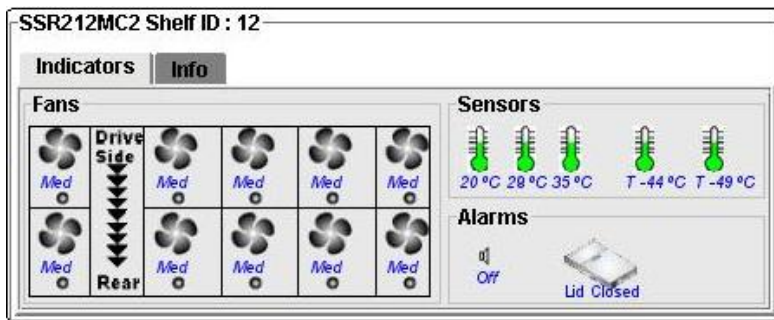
SSR212MC2 Shelf ID : 12

Indicators | Info

Fans

| Med | Drive Side | Med | Med | Med | Med |
|---|---|---|---|---|---|
| Med | Rear | Med | Med | Med | Med |

Sensors

20 ºC 28 ºC 35 ºC T -44 ºC T -49 ºC

Alarms

Off

Lid Closed